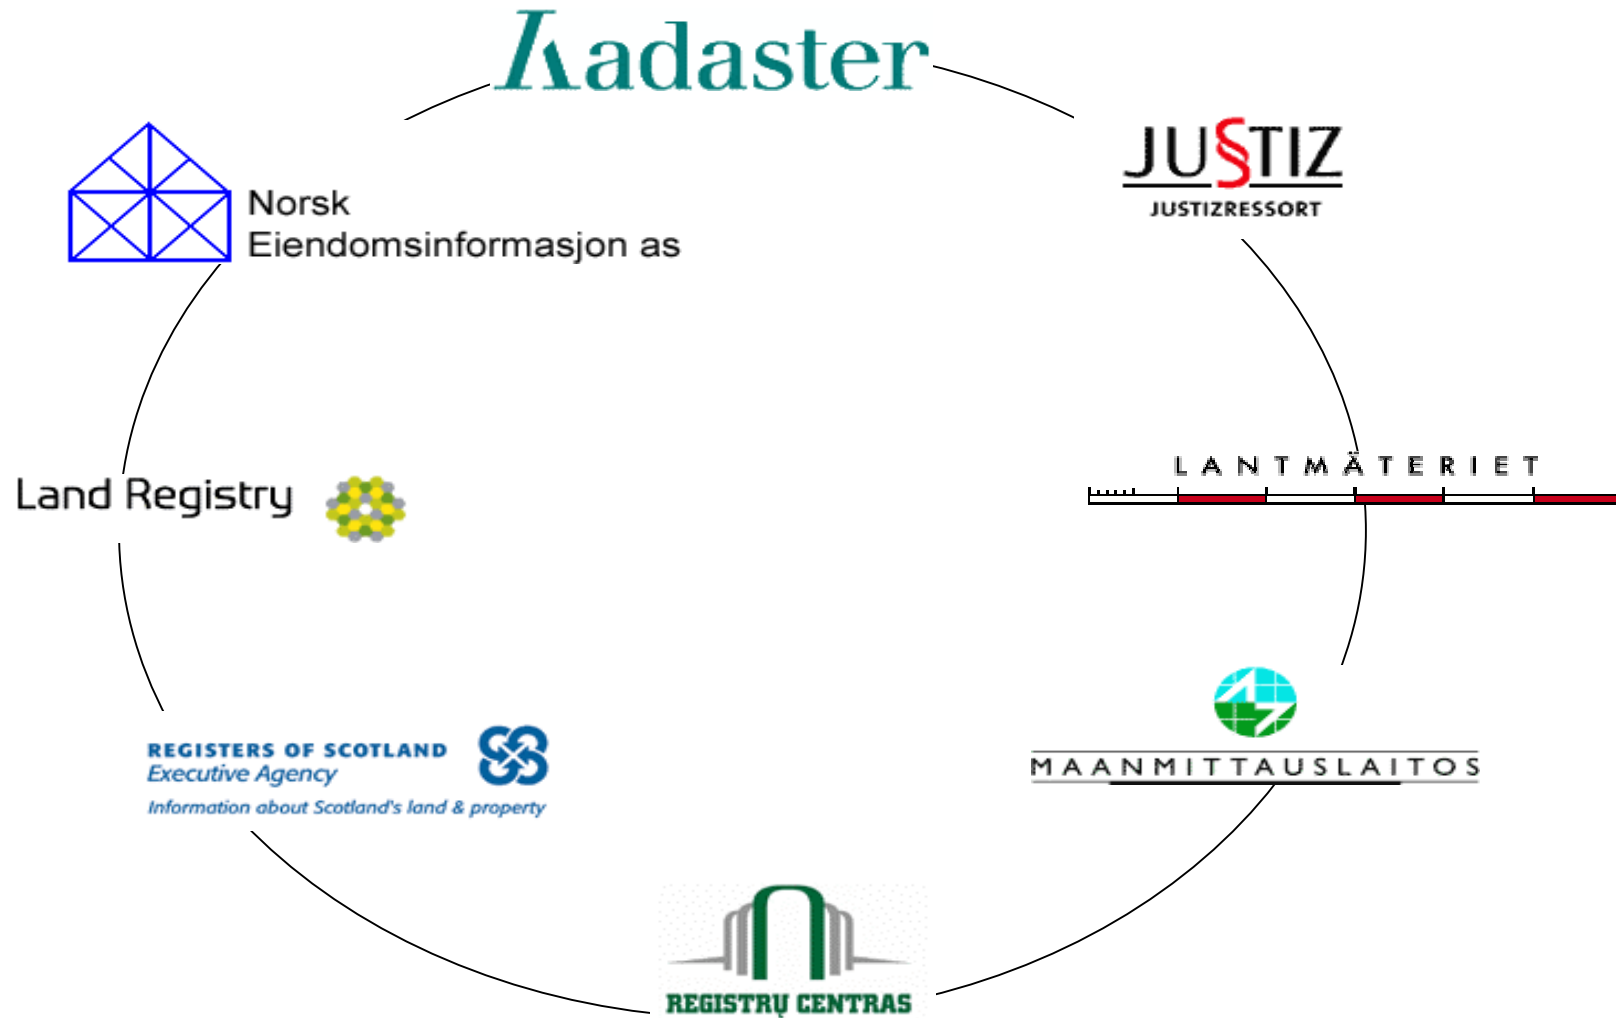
Kadaster

JUSTIZ
JUSTIZRESSORT

Norsk Eiendomsinformasjon as

Land Registry

LANTMÄTERIET

REGISTERS OF SCOTLAND
Executive Agency
Information about Scotland's land & property

MAANMITTAUSLAITOS

REGISTRŲ CENTRAS